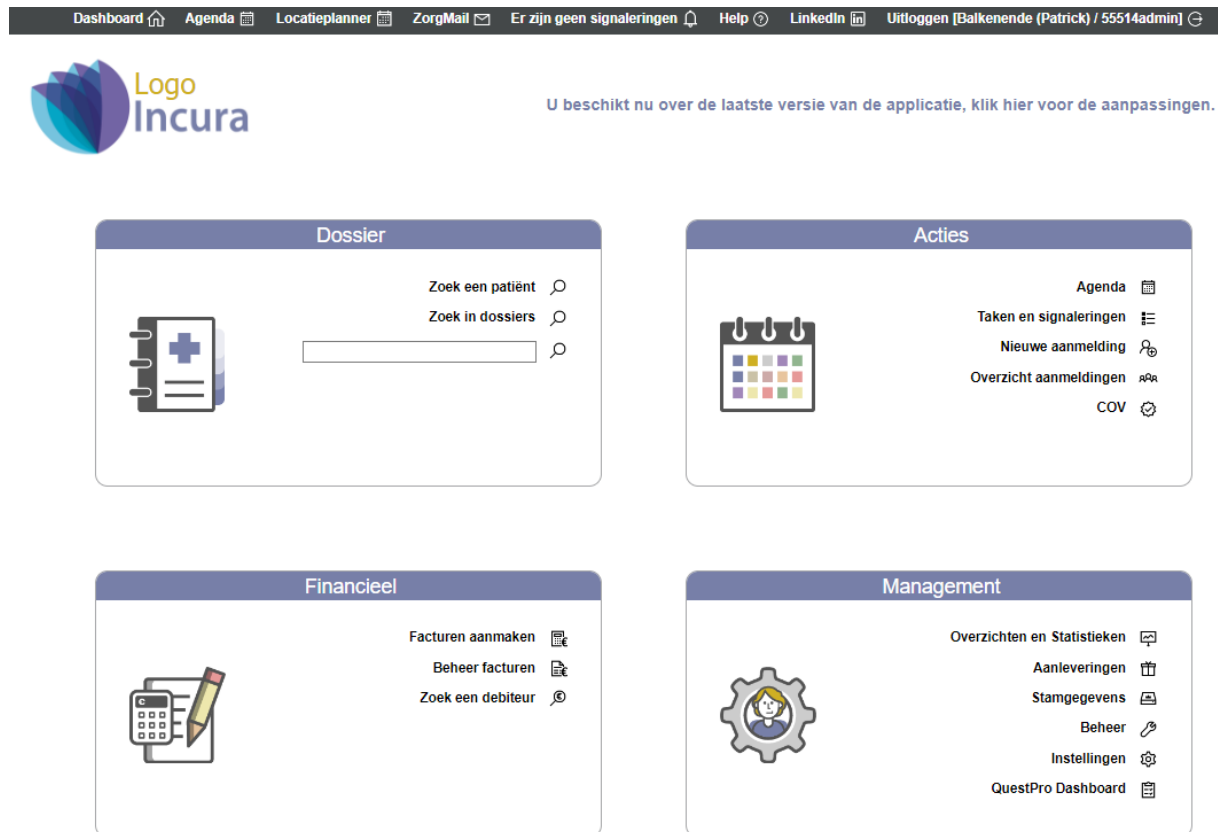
Dashboard Agenda Locatieplanner ZorgMail Er zijn geen signaleringen Help LinkedIn Uitloggen [Balkenende (Patrick) / 55514admin]

Logo Incura

U beschikt nu over de laatste versie van de applicatie, klik hier voor de aanpassingen.

Dossier

Zoek een patiënt
Zoek in dossiers

Acties

Agenda
Taken en signaleringen
Nieuwe aanmelding
Overzicht aanmeldingen
COV

Financieel

Facturen aanmaken
Beheer facturen
Zoek een debiteur

Management

Overzichten en Statistieken
Aanleveringen
Stamgegevens
Beheer
Instellingen
QuestPro Dashboard